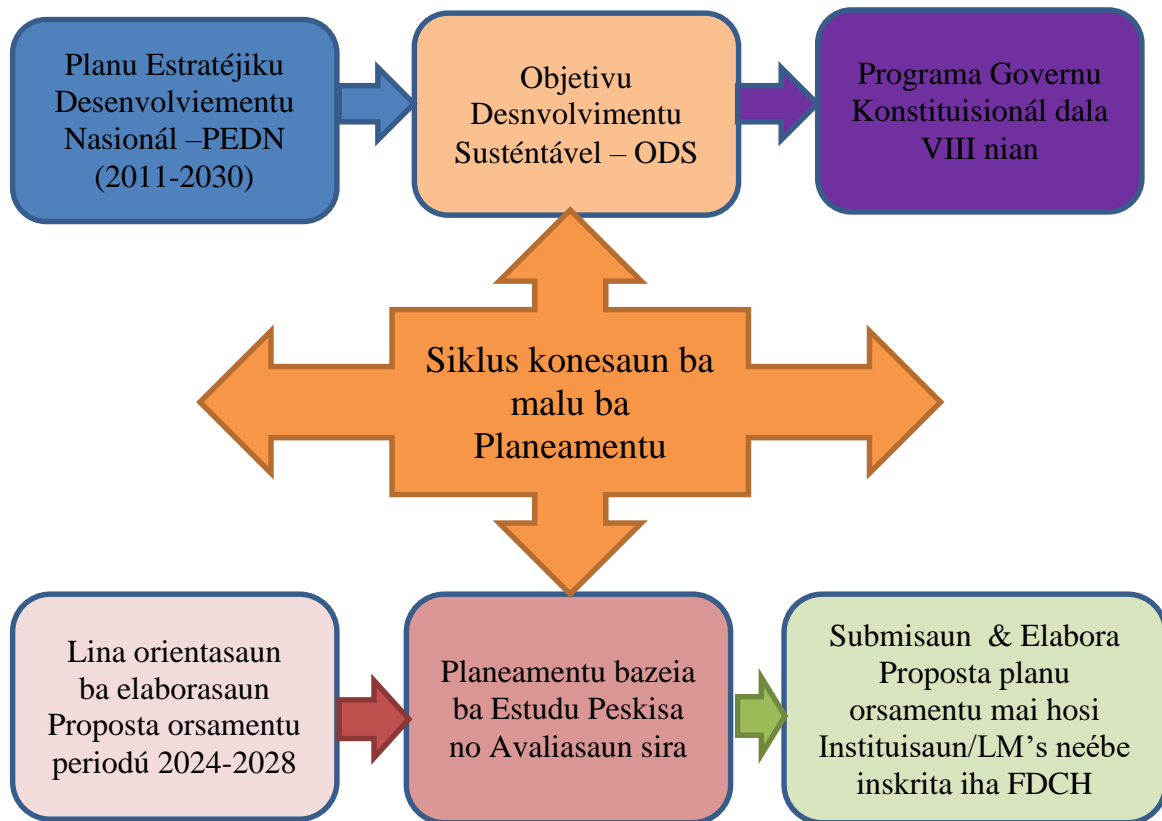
Planu Estratéjiku Desenvolviementu Nasionál –PEDN (2011-2030)

Objetivu Desnvolvimentu Susténtável – ODS

Programa Governu Konstituisionál dala VIII nian

Siklus konesaun ba malu ba Planeamentu

Lina orientasaun ba elaborasaun Proposta orsamentu periodú 2024-2028

Planeamentu bazeia ba Estudu Peskisa no Avaliasaun sira

Submisaun & Elabora Proposta planu orsamentu mai hosi Instituisaun/LM’s neébe inskrita iha FDCH